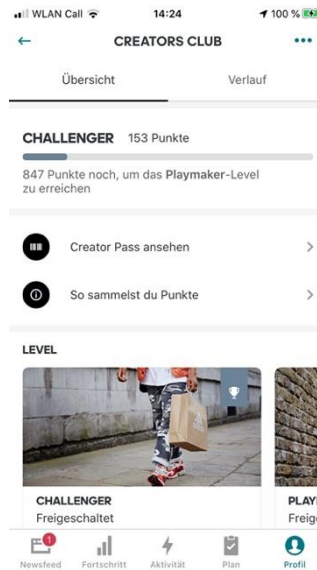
WLAN Call 14:24 100 %

←
CREATORS CLUB
•••

Übersicht
Verlauf

CHALLENGER 153 Punkte

847 Punkte noch, um das Playmaker-Level zu erreichen

Creator Pass ansehen
>

So sammelst du Punkte
>

LEVEL

CHALLENGER
Freigeschaltet

PLAY
Freig

1
Newsfeed
Fortschritt
Aktivität
Plan
Profil